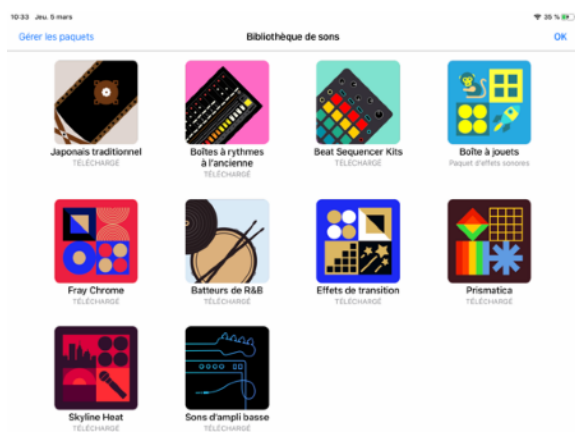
10:33 Jeu. 5 mars
35 %

Gérer les paquets
Bibliothèque de sons
OK

Japonais traditionnel
TÉLÉCHARGÉ

Boîtes à rythmes à l'ancienne
TÉLÉCHARGÉ

Beat Sequencer Kits
TÉLÉCHARGÉ

Boîte à jouets
Paquet d'effets sonores

Fray Chrome
TÉLÉCHARGÉ

Batteurs de R&B
TÉLÉCHARGÉ

Effets de transition
TÉLÉCHARGÉ

Prismatica
TÉLÉCHARGÉ

Skyline Heat
TÉLÉCHARGÉ

Sons d'ampli basse
TÉLÉCHARGÉ